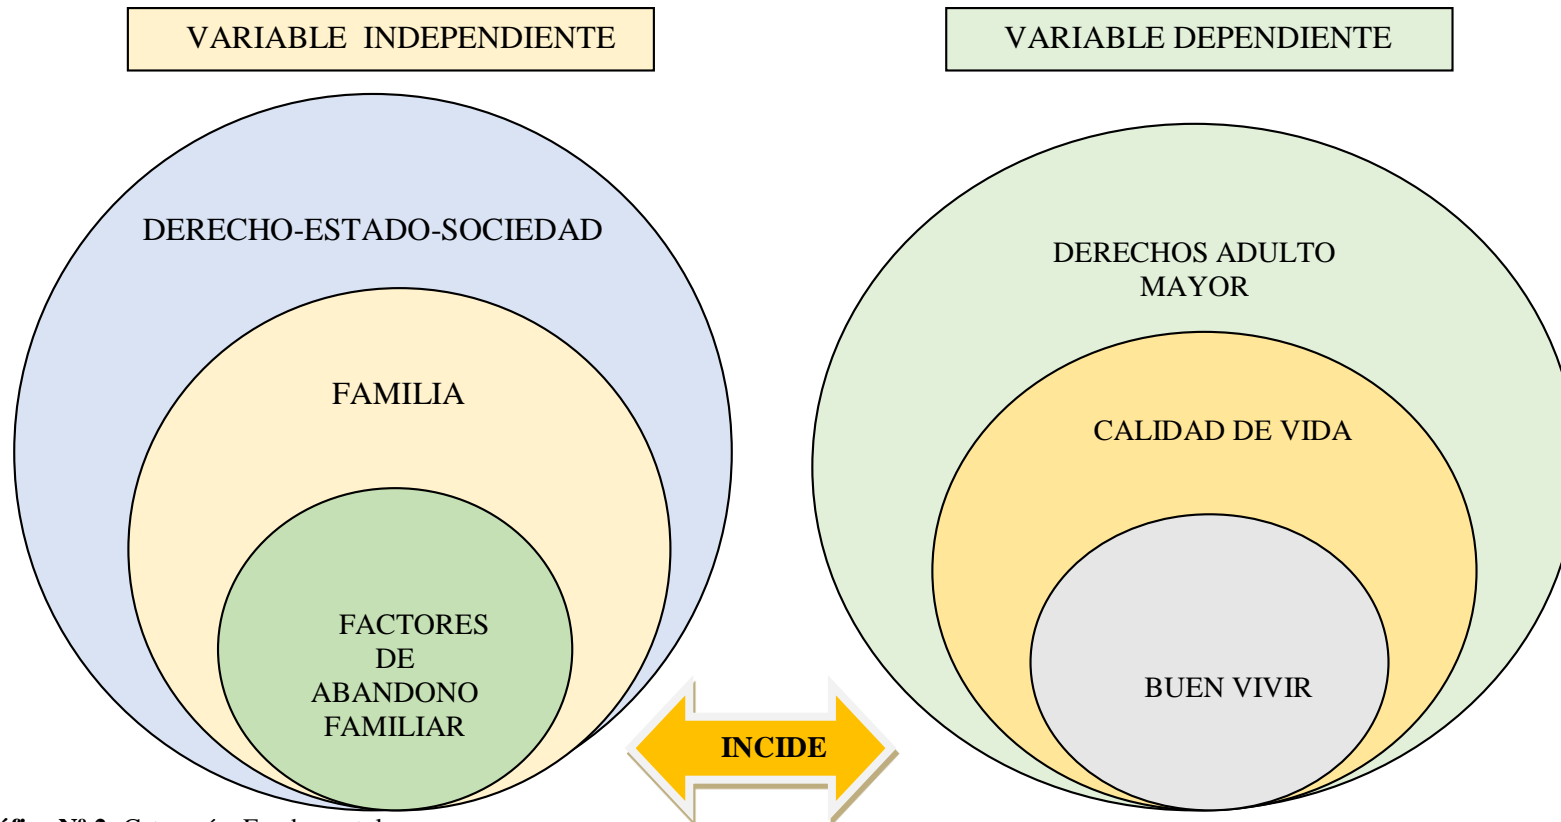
VARIABLE INDEPENDIENTE

VARIABLE DEPENDIENTE

DERECHO-ESTADO-SOCIEDAD

FAMILIA

FACTORES DE ABANDONO FAMILIAR

INCIDE

DERECHOS ADULTO MAYOR

CALIDAD DE VIDA

BUEN VIVIR

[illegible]áfico Nº 2. Categorías Fundamentales